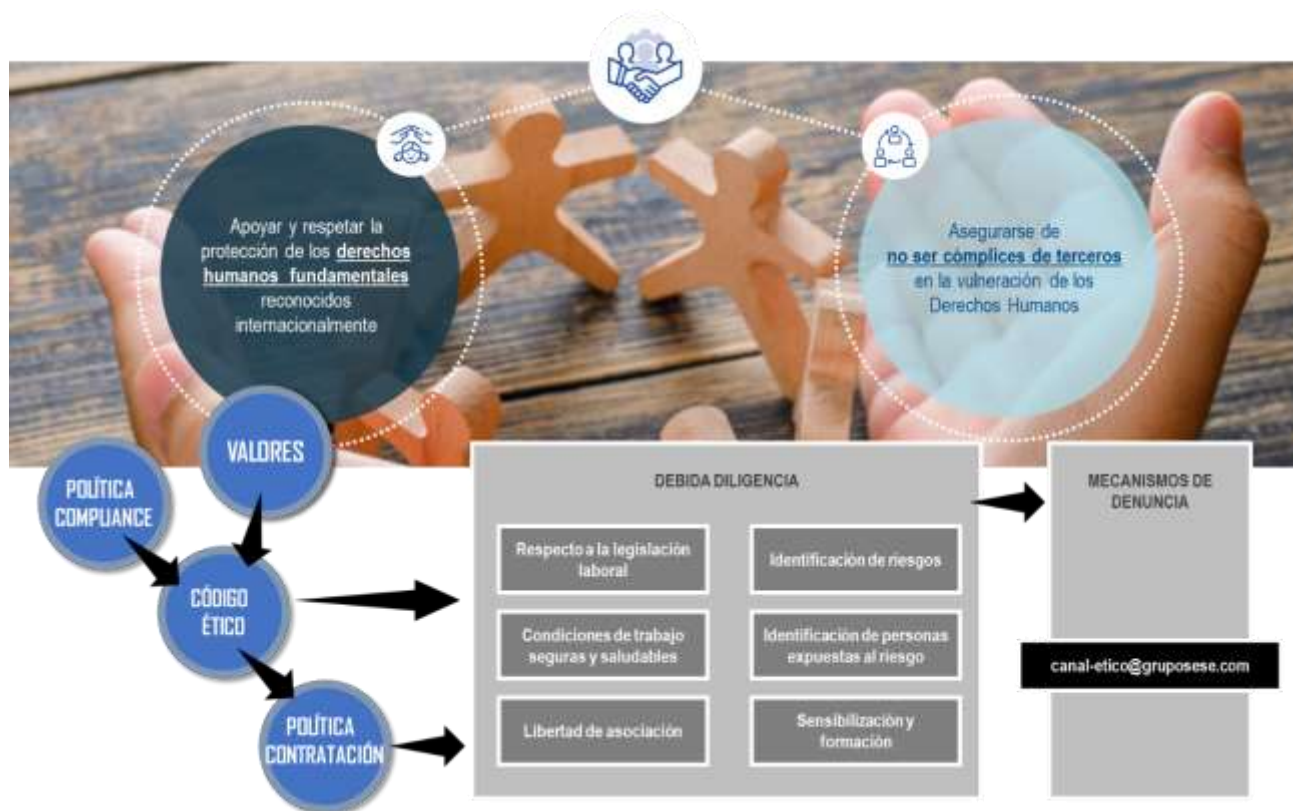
Apoyar y respetar la protección de los **derechos humanos fundamentales** reconocidos internacionalmente

Asegurarse de **no ser cómplices de terceros** en la vulneración de los Derechos Humanos

VALORES

POLÍTICA COMPLIANCE

CÓDIGO ÉTICO

POLÍTICA CONTRATACIÓN

DEBIDA DILIGENCIA

Respecto a la legislación laboral

Identificación de riesgos

Condiciones de trabajo seguras y saludables

Identificación de personas expuestas al riesgo

Libertad de asociación

Sensibilización y formación

MECANISMOS DE DENUNCIA

canal-etico@gruposese.com